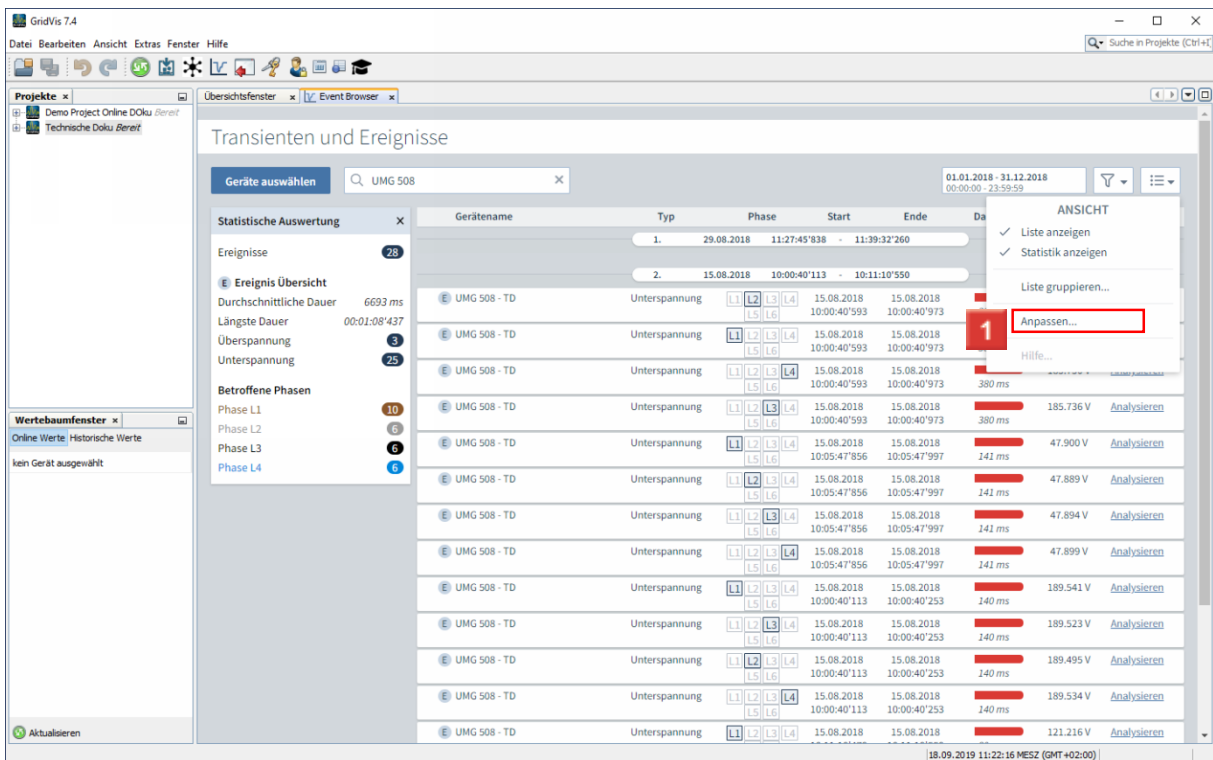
GridVis 7.4

Datei Bearbeiten Ansicht Extras Fenster Hilfe

Suche in Projekte (Ctrl+I)

Projekte ×

Demo Project Online DOku Bereit
Technische Doku Bereit

Übersichtsfenster × Event Browser ×

Transienten und Ereignisse

Geräte auswählen

UMG 508

01.01.2018 - 31.12.2018
00:00:00 - 23:59:59

Statistische Auswertung ×

Ereignisse 28

E Ereignis Übersicht
Durchschnittliche Dauer 6693 ms
Längste Dauer 00:01:08'437
Überspannung 3
Unterspannung 25

Betroffene Phasen
Phase L1 10
Phase L2 6
Phase L3 6
Phase L4 6

ANSICHT
✓ Liste anzeigen
✓ Statistik anzeigen
Liste gruppieren...
Anpassen...
1
Hilfe...

| Gerätename | Typ | Phase | Start | Ende | Da | | |
|---|---|---|---|---|---|---|---|
| 1. 29.08.2018 11:27:45'838 - 11:39:32'260 | | | | | | | |
| 2. 15.08.2018 10:00:40'113 - 10:11:10'550 | | | | | | | |
| E UMG 508 - TD | Unterspannung | L1 L2 L3 L4 L5 L6 | 15.08.2018 10:00:40'593 | 15.08.2018 10:00:40'973 | | | |
| E UMG 508 - TD | Unterspannung | L1 L2 L3 L4 L5 L6 | 15.08.2018 10:00:40'593 | 15.08.2018 10:00:40'973 | | | |
| E UMG 508 - TD | Unterspannung | L1 L2 L3 L4 L5 L6 | 15.08.2018 10:00:40'593 | 15.08.2018 10:00:40'973 | 380 ms | | Analysieren |
| E UMG 508 - TD | Unterspannung | L1 L2 L3 L4 L5 L6 | 15.08.2018 10:00:40'593 | 15.08.2018 10:00:40'973 | 380 ms | 185.736 V | Analysieren |
| E UMG 508 - TD | Unterspannung | L1 L2 L3 L4 L5 L6 | 15.08.2018 10:05:47'856 | 15.08.2018 10:05:47'997 | 141 ms | 47.900 V | Analysieren |
| E UMG 508 - TD | Unterspannung | L1 L2 L3 L4 L5 L6 | 15.08.2018 10:05:47'856 | 15.08.2018 10:05:47'997 | 141 ms | 47.889 V | Analysieren |
| E UMG 508 - TD | Unterspannung | L1 L2 L3 L4 L5 L6 | 15.08.2018 10:05:47'856 | 15.08.2018 10:05:47'997 | 141 ms | 47.894 V | Analysieren |
| E UMG 508 - TD | Unterspannung | L1 L2 L3 L4 L5 L6 | 15.08.2018 10:05:47'856 | 15.08.2018 10:05:47'997 | 141 ms | 47.899 V | Analysieren |
| E UMG 508 - TD | Unterspannung | L1 L2 L3 L4 L5 L6 | 15.08.2018 10:00:40'113 | 15.08.2018 10:00:40'253 | 140 ms | 189.541 V | Analysieren |
| E UMG 508 - TD | Unterspannung | L1 L2 L3 L4 L5 L6 | 15.08.2018 10:00:40'113 | 15.08.2018 10:00:40'253 | 140 ms | 189.523 V | Analysieren |
| E UMG 508 - TD | Unterspannung | L1 L2 L3 L4 L5 L6 | 15.08.2018 10:00:40'113 | 15.08.2018 10:00:40'253 | 140 ms | 189.495 V | Analysieren |
| E UMG 508 - TD | Unterspannung | L1 L2 L3 L4 L5 L6 | 15.08.2018 10:00:40'113 | 15.08.2018 10:00:40'253 | 140 ms | 189.534 V | Analysieren |
| E UMG 508 - TD | Unterspannung | L1 L2 L3 L4 | 15.08.2018 | 15.08.2018 | | 121.216 V | Analysieren |

Wertebaumfenster ×

Online Werte Historische Werte

kein Gerät ausgewählt

Aktualisieren

18.09.2019 11:22:16 MESZ (GMT+02:00)